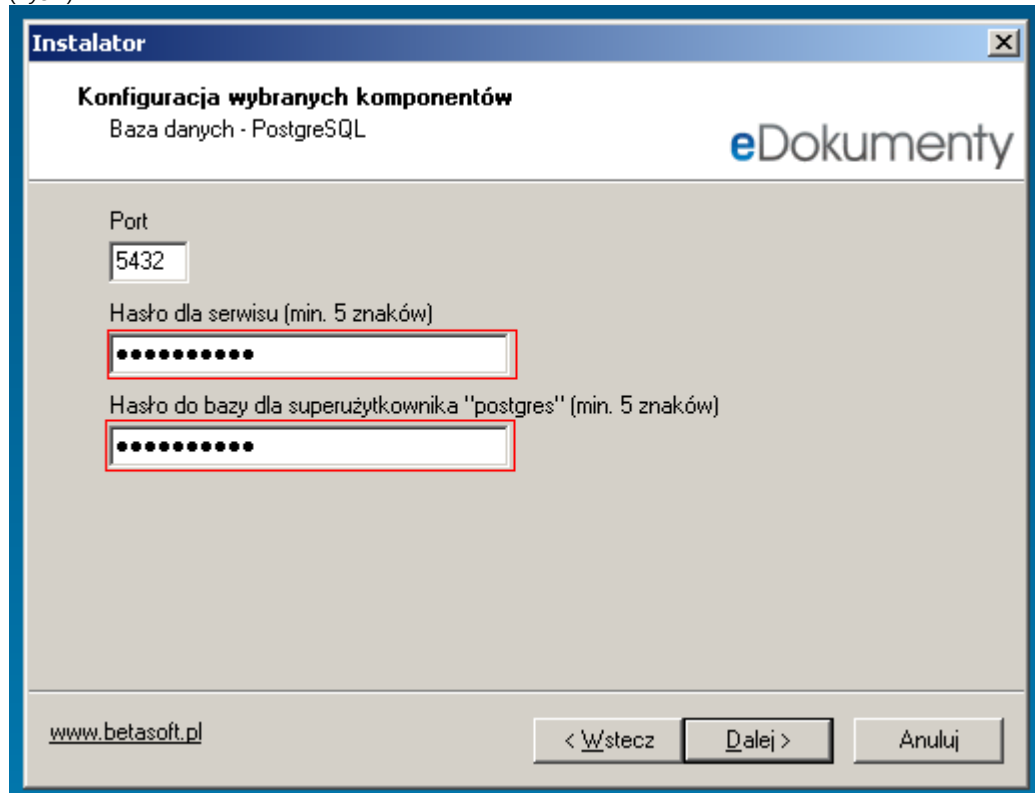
Instalator

Konfiguracja wybranych komponentów
Baza danych - PostgreSQL

eDokumenty

Port
5432

Hasło dla serwisu (min. 5 znaków)
••••••••••

Hasło do bazy dla superużytkownika "postgres" (min. 5 znaków)
••••••••••

www.betasoft.pl

< Wstecz
Dalej >
Anuluj